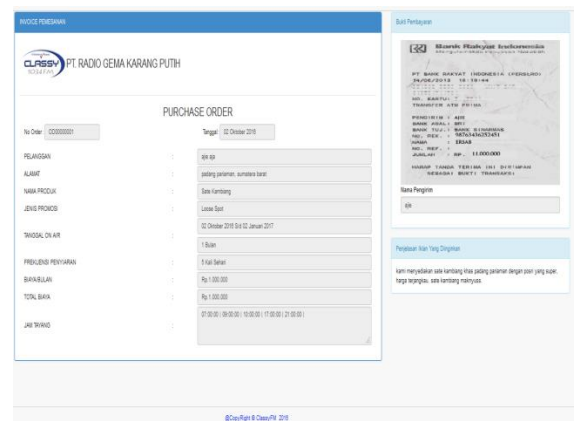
INVOICE PEMESANAN

CLASSY 103.4 FM PT. RADIO GEMA KARANG PUTIH

PURCHASE ORDER

No Order C000000001

Tanggal 02 Oktober 2016

PELANGGAN : ajik ajik

ALAMAT : padang pariaman, sumatera barat

NAMA PRODUK : Sate Kambing

JENIS PROMOSI : Looze Spot

TANGGAL ON AIR : 02 Oktober 2016 S/d 02 Januari 2017

1 Bulan

FREKUENSI PENYIARAN : 5 Kali Sehari

BIAYA/BULAN : Rp 1.000.000

TOTAL BIAYA : Rp 1.000.000

JAM TAYANG : 07:00:00 | 09:00:00 | 10:00:00 | 17:00:00 | 21:00:00 |

Bukti Pembayaran

Bank Rakyat Indonesia

PT BANK RAKYAT INDONESIA (PERSERO)

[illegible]

NO. KARTU : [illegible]

TRANSFER ATM PRIMA

PENGIRIM : AJI

BANK ASAL : BRI

BANK TUJ. : BANK SYARIAH

NO. REK. : 5676436253451

NAMA : ERSAB

NO. REF. : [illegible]

JUMLAH : RP. 11.000.000

HARAP TANDA TERIMA INI DISIMPAN SEBAGAI BUKTI TRANSAKSI

Nama Pengirim

aja

Penjelasan Iklan Yang Diinginkan

kami menyediakan sate kambing khas padang pariaman dengan porsi yang super, harga terjangkau, sate kambing maknyuss.

@CopyRight @ ClassyFM 2016